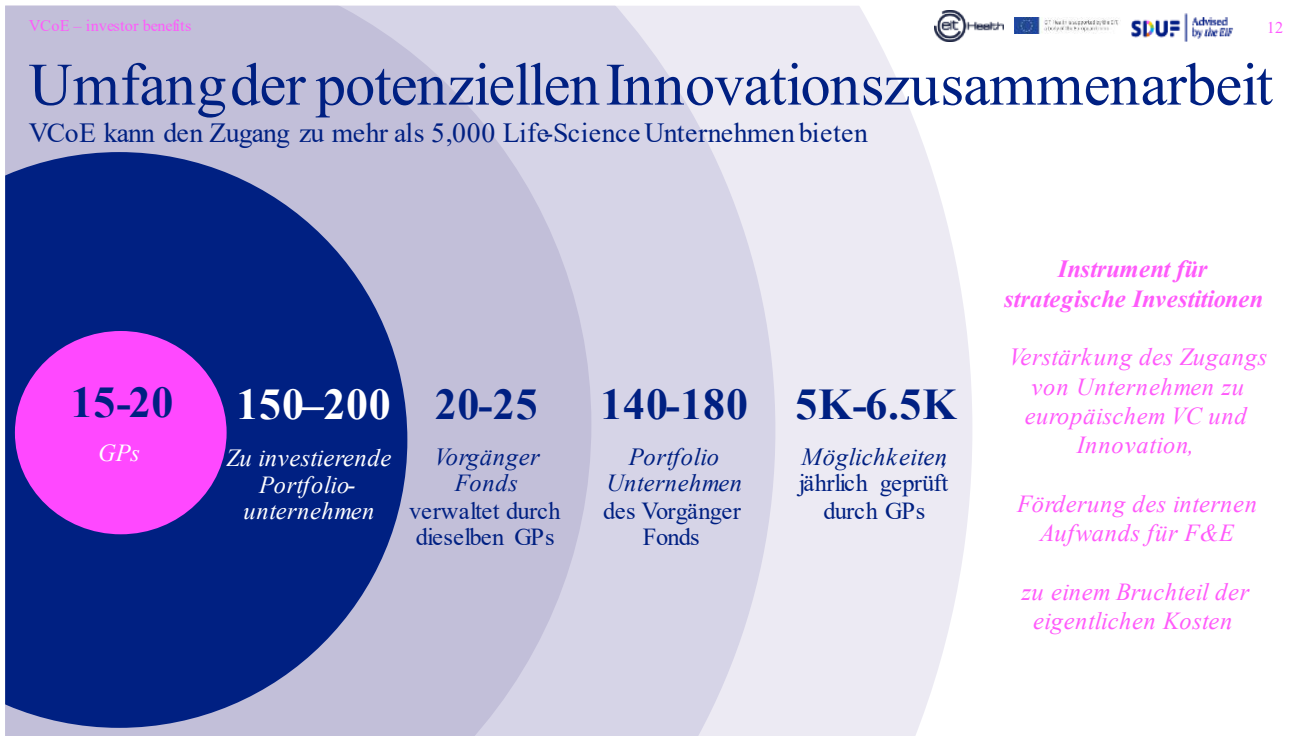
VCoE – investor benefits

eit Health

EIT Health is supported by the EIT, a body of the European Union

SDUF

Advised by the EIF

12

Umfang der potenziellen Innovationszusammenarbeit

VCoE kann den Zugang zu mehr als 5,000 Life-Science Unternehmen bieten

15-20
GPs

150–200
Zu investierende Portfoliounternehmen

20-25
Vorgänger Fonds
verwaltet durch dieselben GPs

140-180
Portfolio Unternehmen
des Vorgänger Fonds

5K-6.5K
Möglichkeiten,
jährlich geprüft durch GPs

Instrument für strategische Investitionen

Verstärkung des Zugangs von Unternehmen zu europäischem VC und Innovation,

Förderung des internen Aufwands für F&E

zu einem Bruchteil der eigentlichen Kosten